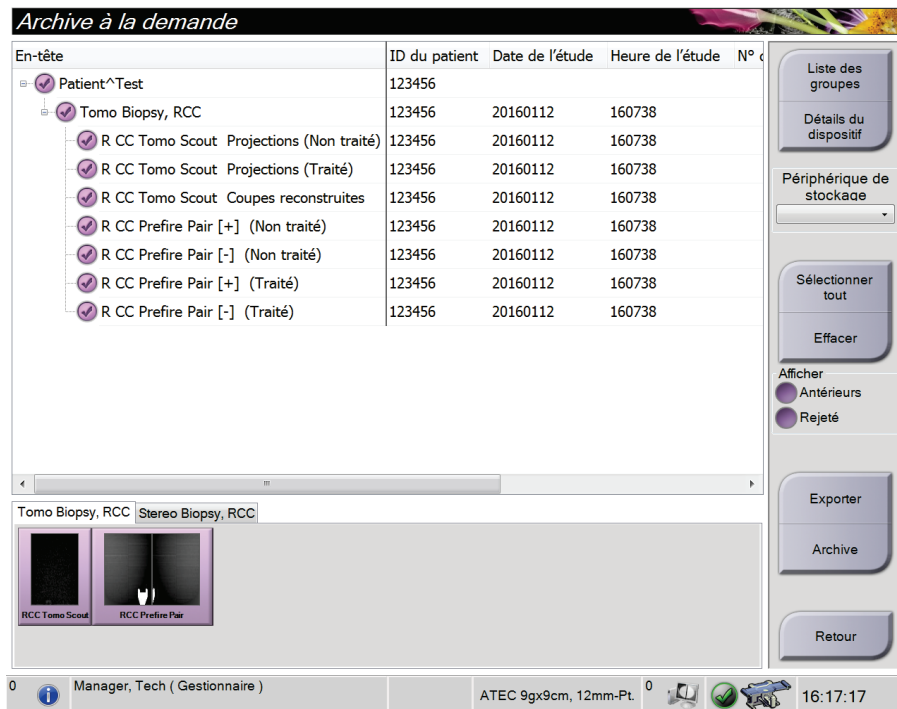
Archive à la demande

| En-tête | ID du patient | Date de l'étude | Heure de l'étude | N° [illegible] |
|---|---|---|---|---|
| Patient^Test | 123456 | | | |
| Tomo Biopsy, RCC | 123456 | 20160112 | 160738 | |
| R CC Tomo Scout Projections (Non traité) | 123456 | 20160112 | 160738 | |
| R CC Tomo Scout Projections (Traité) | 123456 | 20160112 | 160738 | |
| R CC Tomo Scout Coupes reconstruites | 123456 | 20160112 | 160738 | |
| R CC Prefire Pair [+] (Non traité) | 123456 | 20160112 | 160738 | |
| R CC Prefire Pair [-] (Non traité) | 123456 | 20160112 | 160738 | |
| R CC Prefire Pair [+] (Traité) | 123456 | 20160112 | 160738 | |
| R CC Prefire Pair [-] (Traité) | 123456 | 20160112 | 160738 | |

Tomo Biopsy, RCC
Stereo Biopsy, RCC

RCC Tomo Scout
RCC Prefire Pair

Liste des groupes
Détails du dispositif
Périphérique de stockage
Sélectionner tout
Effacer
Afficher
Antérieurs
Rejeté
Exporter
Archive
Retour

0
Manager, Tech ( Gestionnaire )
ATEC 9gx9cm, 12mm-Pt.
0
16:17:17